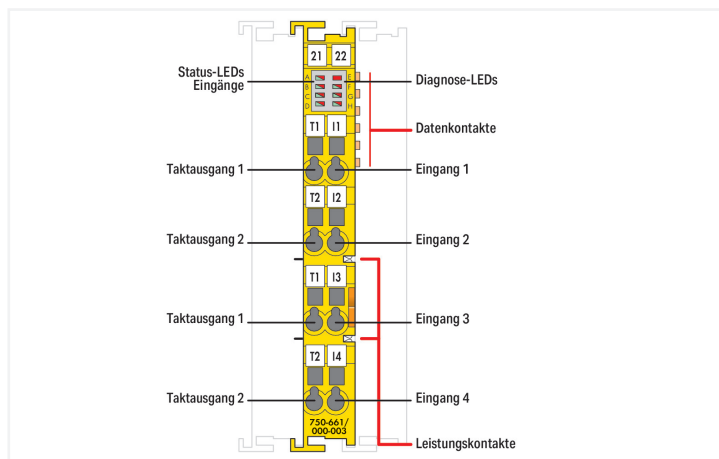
21 22

Status-LEDs Eingänge

A B C D

E F G H

Diagnose-LEDs

Datenkontakte

T1 I1

Taktausgang 1

Eingang 1

T2 I2

Taktausgang 2

Eingang 2

T1 I3

Taktausgang 1

Eingang 3

T2 I4

Taktausgang 2

Eingang 4

750-661/ 000-003

Leistungskontakte